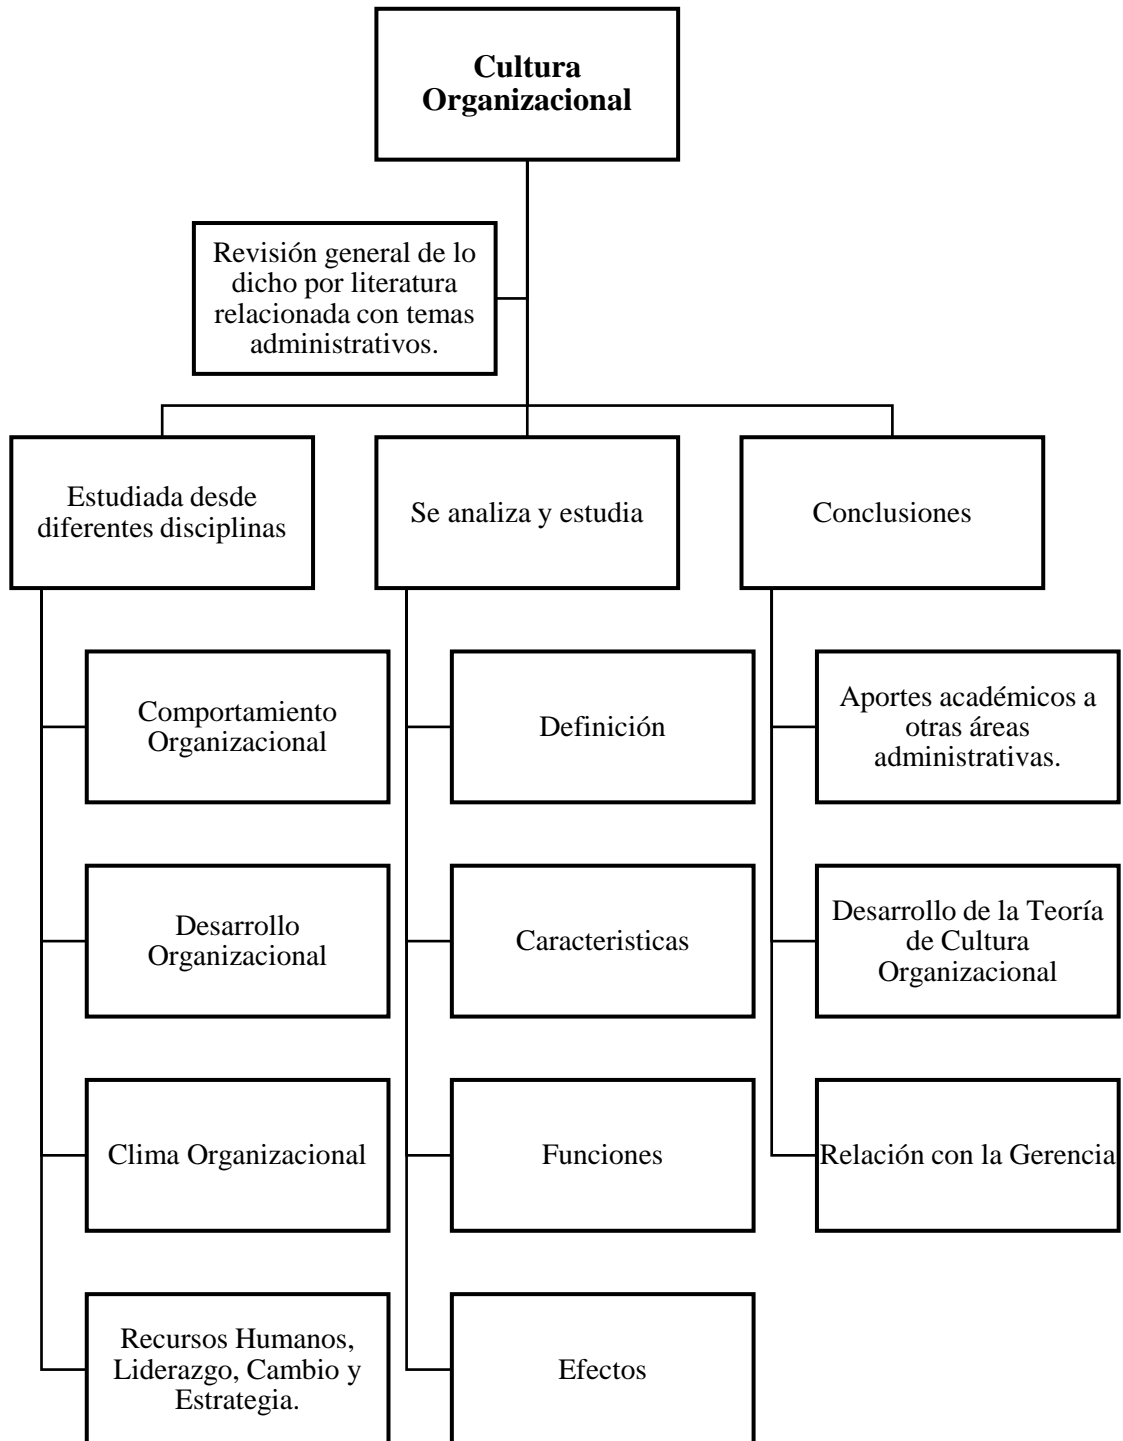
Cultura Organizacional

Revisión general de lo dicho por literatura relacionada con temas administrativos.

Estudiada desde diferentes disciplinas

Comportamiento Organizacional

Desarrollo Organizacional

Clima Organizacional

Recursos Humanos, Liderazgo, Cambio y Estrategia.

Se analiza y estudia

Definición

Caracteristicas

Funciones

Efectos

Conclusiones

Aportes académicos a otras áreas administrativas.

Desarrollo de la Teoría de Cultura Organizacional

Relación con la Gerencia